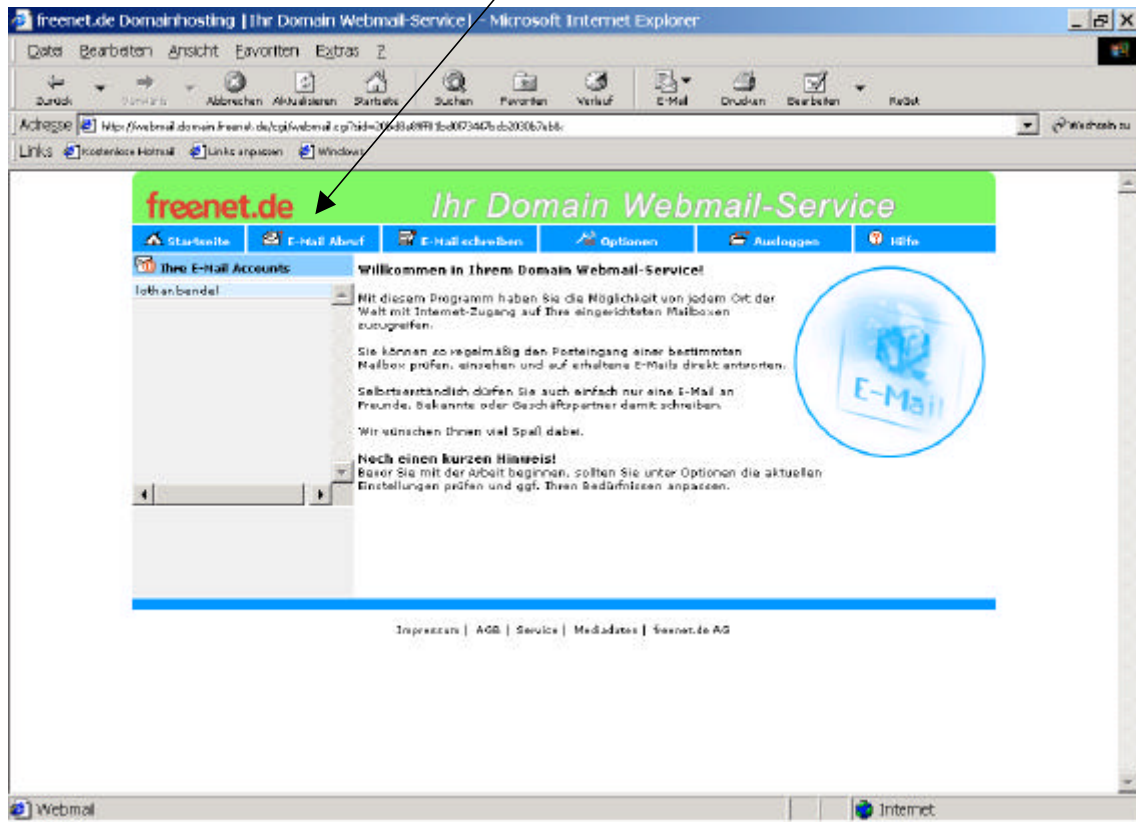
freenet.de Domainhosting | Ihr Domain Webmail-Service | - Microsoft Internet Explorer

Datei Bearbeiten Ansicht Favoriten Extras ?

Zurück Vorwärts Abbrechen Aktualisieren Startseite Suchen Favoriten Verlauf E-Mail Drucken Bearbeiten RealJet

Adresse http://webmail.domain.freenet.de/cgi/webmail.cgi?sid=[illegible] Wechseln zu

Links Kostenlose Hotmail Links anpassen Windows

freenet.de Ihr Domain Webmail-Service

Startseite E-Mail Abruf E-Mail schreiben Optionen Ausloggen Hilfe

Ihre E-Mail Accounts

lothar.bendel

Willkommen in Ihrem Domain Webmail-Service!

Mit diesem Programm haben Sie die Möglichkeit von jedem Ort der Welt mit Internet-Zugang auf Ihre eingerichteten Mailboxen zuzugreifen.

Sie können so regelmäßig den Posteingang einer bestimmten Mailbox prüfen, einsehen und auf erhaltene E-Mails direkt antworten.

Selbstverständlich dürfen Sie auch einfach nur eine E-Mail an Freunde, Bekannte oder Geschäftspartner damit schreiben.

Wir wünschen Ihnen viel Spaß dabei.

Noch einen kurzen Hinweis!
Bevor Sie mit der Arbeit beginnen, sollten Sie unter Optionen die aktuellen Einstellungen prüfen und ggf. Ihren Bedürfnissen anpassen.

E-Mail

Impressum | AGB | Service | Mediadaten | freenet.de AG

Webmail Internet